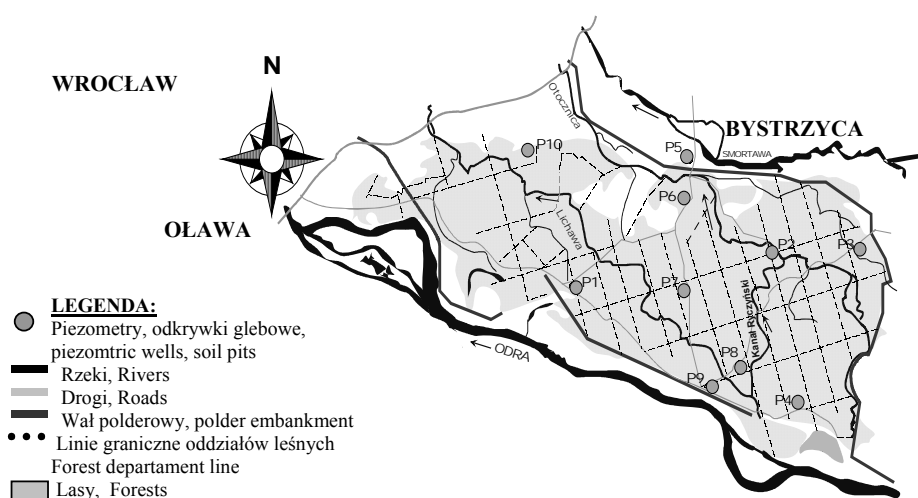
N

WROCŁAW

BYSTRZYCA

SMORTAWA

Oroczznica

P10

P5

P6

OŁAWA

Lichawa

P2

P3

P1

P7

Kanał Rzczynski

P8

P9

P4

ODRA

LEGENDA:

Piezometry, odkrywki glebowe, piezomtric wells, soil pits

Rzeki, Rivers

Drogi, Roads

Wał polderowy, polder embankment

Linie graniczne oddziałów leśnych Forest departament line

Lasy, Forests